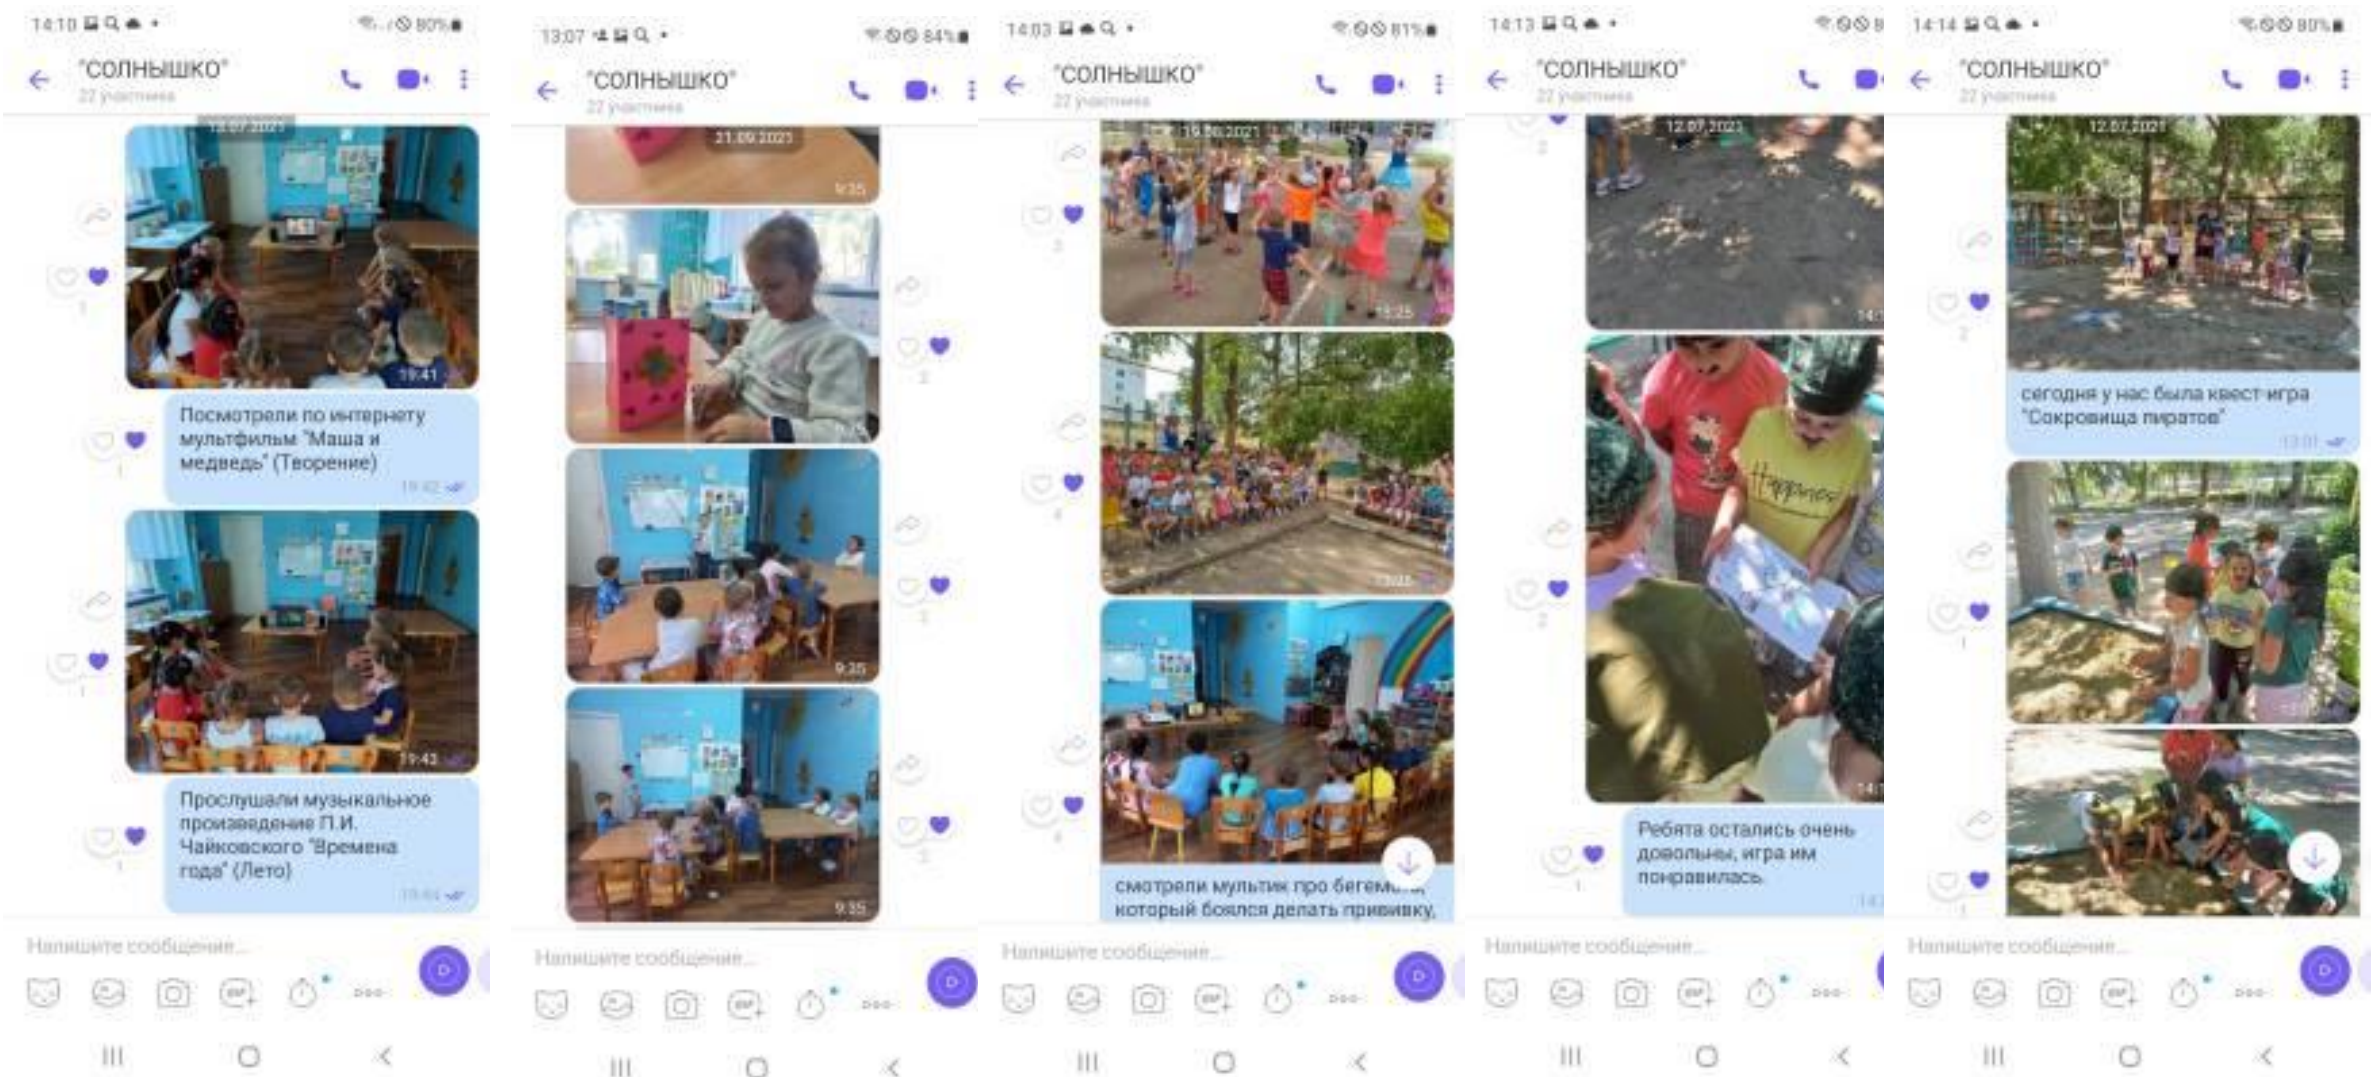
14:10 80%

"СОЛНЫШКО"
22 участника

13.07.2021

19:41

Посмотрели по интернету мультфильм "Маша и медведь" (Творение)
19:42

19:42

Прослушали музыкальное произведение П.И. Чайковского "Времена года" (Лето)
19:44

Напишите сообщение...

13:07 84%

"СОЛНЫШКО"
22 участника

21.09.2021

9:35

9:35

9:35

Напишите сообщение...

14:03 81%

"СОЛНЫШКО"
22 участника

16.06.2021

13:25

13:25

смотрели мультик про бегем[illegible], который боялся делать прививку,

Напишите сообщение...

14:13

"СОЛНЫШКО"
22 участника

12.07.2021

Ребята остались очень довольны, игра им понравилась.

Напишите сообщение...

14:14 80%

"СОЛНЫШКО"
22 участника

12.07.2021

сегодня у нас была квест-игра "Сокровища пиратов"
13:01

Напишите сообщение...